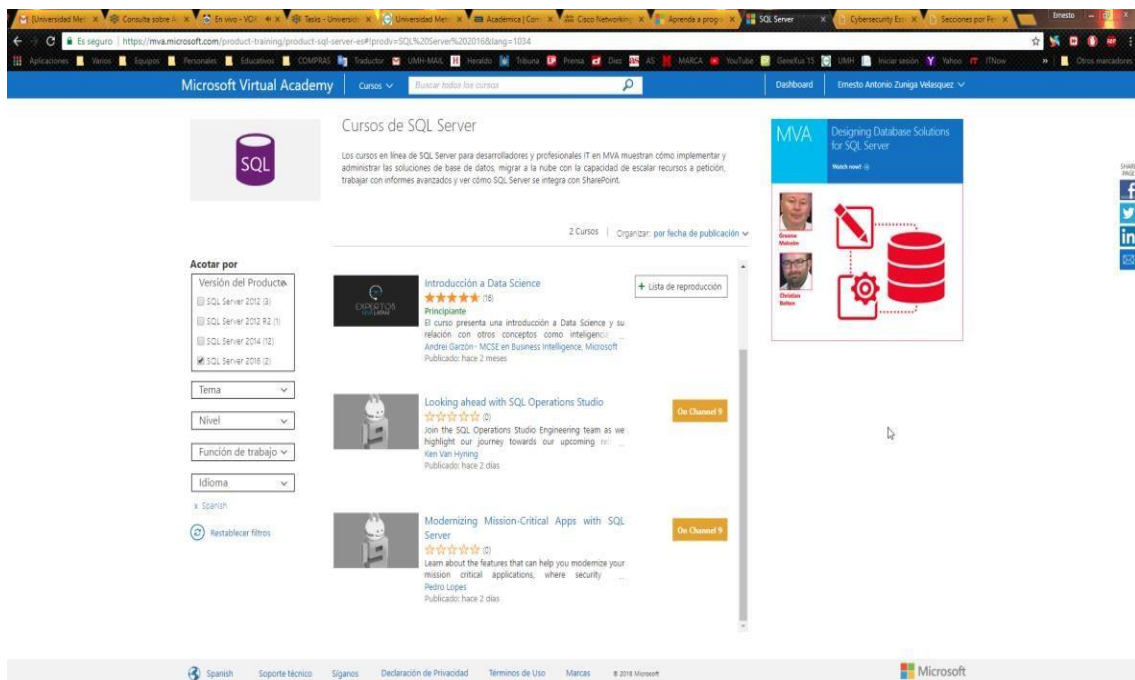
[Universidad Me | Consulta sobre | En vivo - VO | Tasks - Universid | Universidad Me | Académica | Con | Cisco Networking | Aprende a progr | SQL Server | Cybersecurity Ess | Secciones por Pe

Ernesto

Es seguro | https://mva.microsoft.com/product-training/product-sql-server-es#!prodv=SQL%20Server%202016&lang=1034

Aplicaciones | Varios | Equipos | Personales | Educativos | COMPRAS | Traductor | UMH-MAIL | Heraldo | Tribuna | Prensa | Diez | AS | MARCA | YouTube | GeneXus 15 | UMH | Iniciar sesión | Yahoo | ITNow | Otros marcadores

Microsoft Virtual Academy | Cursos | Buscar todos los cursos | Dashboard | Ernesto Antonio Zuniga Velasquez

SQL

Cursos de SQL Server

Los cursos en línea de SQL Server para desarrolladores y profesionales IT en MVA muestran cómo implementar y administrar las soluciones de base de datos, migrar a la nube con la capacidad de escalar recursos a petición, trabajar con informes avanzados y ver cómo SQL Server se integra con SharePoint.

MVA
Designing Database Solutions for SQL Server
Watch now!
Graeme Malcolm
Christian Bolton

SHARE PAGE

2 Cursos | Organizar: por fecha de publicación

Acotar por
Versión del Producto
SQL Server 2012 (3)
SQL Server 2012 R2 (1)
SQL Server 2014 (12)
SQL Server 2016 (2)
Tema
Nivel
Función de trabajo
Idioma
x Spanish
Restablecer filtros

Introducción a Data Science
(16)
Principiante
El curso presenta una introducción a Data Science y su relación con otros conceptos como inteligencia ...
Andrei Garzón - MCSE en Business Intelligence, Microsoft
Publicado: hace 2 meses
+ Lista de reproducción

Looking ahead with SQL Operations Studio
(0)
Join the SQL Operations Studio Engineering team as we highlight our journey towards our upcoming rel...
Ken Van Hyning
Publicado: hace 2 días
On Channel 9

Modernizing Mission-Critical Apps with SQL Server
(0)
Learn about the features that can help you modernize your mission critical applications, where security ...
Pedro Lopes
Publicado: hace 2 días
On Channel 9

Spanish | Soporte técnico | Síganos | Declaración de Privacidad | Términos de Uso | Marcas | © 2018 Microsoft | Microsoft